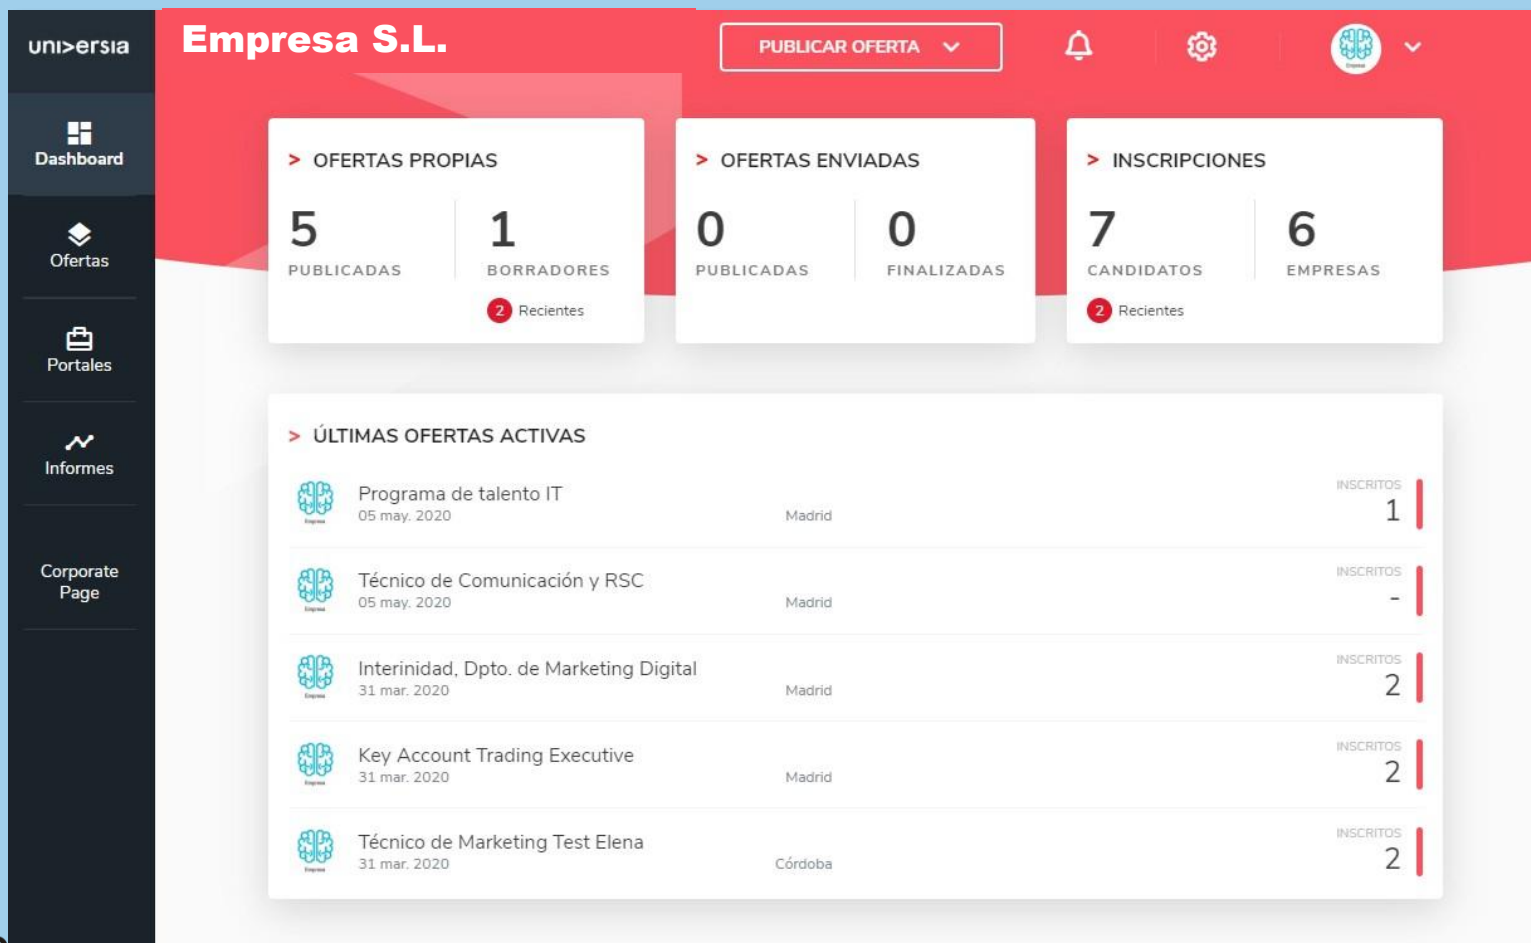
uni>ersia

Dashboard

Ofertas

Portales

Informes

Corporate Page

Empresa S.L.

PUBLICAR OFERTA

> OFERTAS PROPIAS

5 PUBLICADAS

1 BORRADORES

2 Recientes

> OFERTAS ENVIADAS

0 PUBLICADAS

0 FINALIZADAS

> INSCRIPCIONES

7 CANDIDATOS

6 EMPRESAS

2 Recientes

> ÚLTIMAS OFERTAS ACTIVAS

Programa de talento IT
05 may. 2020
Madrid
INSCRITOS 1

Técnico de Comunicación y RSC
05 may. 2020
Madrid
INSCRITOS -

Interinidad, Dpto. de Marketing Digital
31 mar. 2020
Madrid
INSCRITOS 2

Key Account Trading Executive
31 mar. 2020
Madrid
INSCRITOS 2

Técnico de Marketing Test Elena
31 mar. 2020
Córdoba
INSCRITOS 2